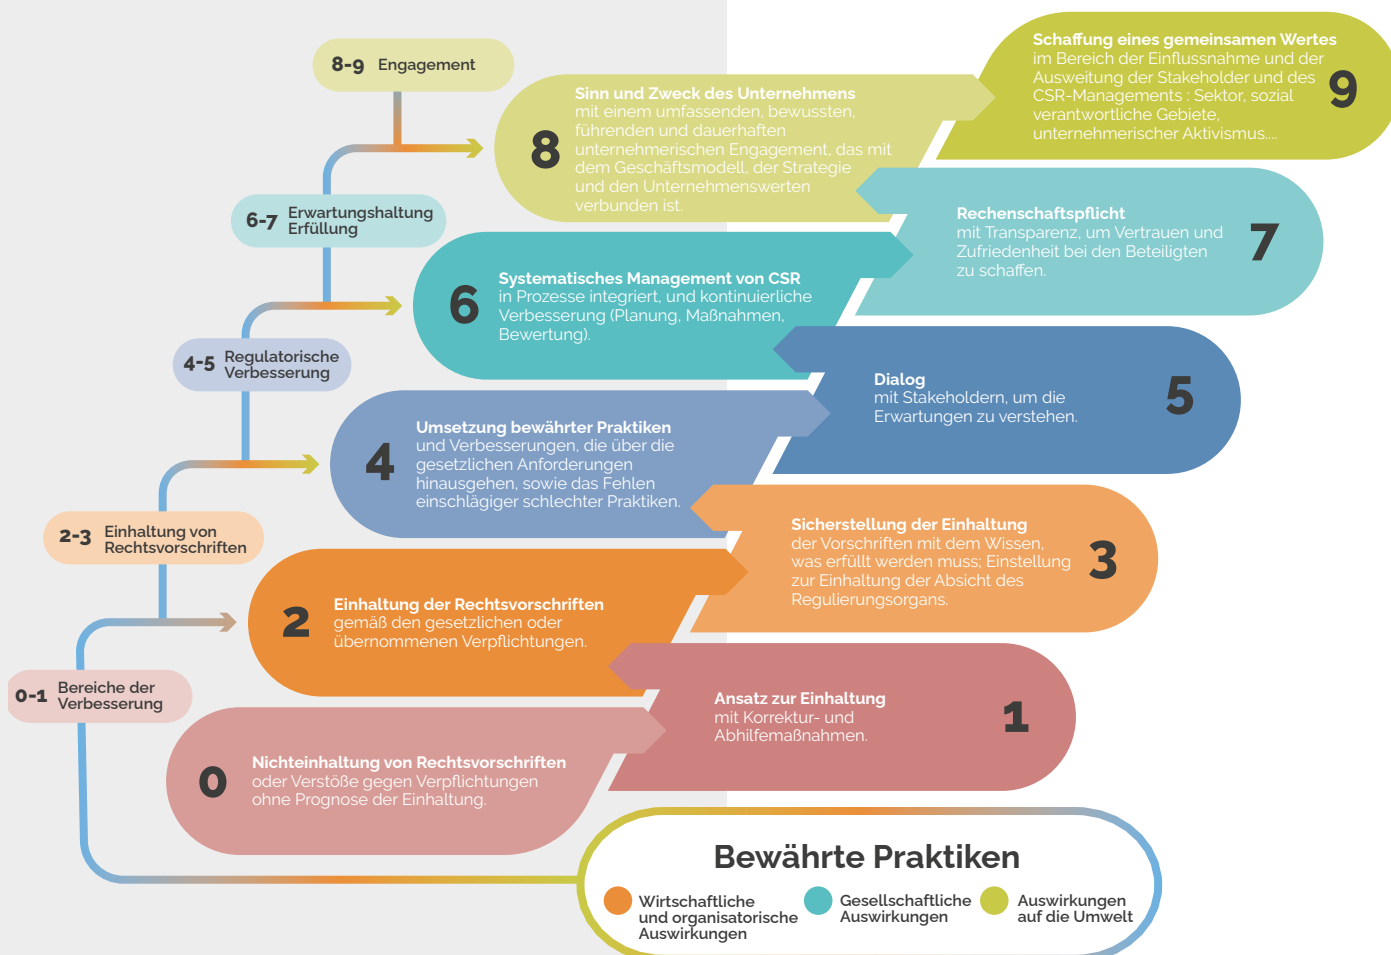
8-9 Engagement

6-7 Erwartungshaltung Erfüllung

4-5 Regulatorische Verbesserung

2-3 Einhaltung von Rechtsvorschriften

0-1 Bereiche der Verbesserung

9 Schaffung eines gemeinsamen Wertes im Bereich der Einflussnahme und der Ausweitung der Stakeholder und des CSR-Managements : Sektor, sozial unternehmerischer Aktivismus....

8 Sinn und Zweck des Unternehmens mit einem umfassenden, bewussten, führenden und dauerhaften unternehmerischen Engagement, das mit dem Geschäftsmodell, der Strategie und den Unternehmenswerten verbunden ist.

7 Rechenschaftspflicht mit Transparenz, um Vertrauen und Zufriedenheit bei den Beteiligten zu schaffen.

6 Systematisches Management von CSR in Prozesse integriert, und kontinuierliche Verbesserung (Planung, Maßnahmen, Bewertung).

5 Dialog mit Stakeholdern, um die Erwartungen zu verstehen.

4 Umsetzung bewährter Praktiken und Verbesserungen, die über die gesetzlichen Anforderungen hinausgehen, sowie das Fehlen einschlägiger schlechter Praktiken.

3 Sicherstellung der Einhaltung der Vorschriften mit dem Wissen, was erfüllt werden muss; Einstellung zur Einhaltung der Absicht des Regulierungsorgans.

2 Einhaltung der Rechtsvorschriften gemäß den gesetzlichen oder übernommenen Verpflichtungen.

1 Ansatz zur Einhaltung mit Korrektur- und Abhilfemaßnahmen.

0 Nichteinhaltung von Rechtsvorschriften oder Verstöße gegen Verpflichtungen ohne Prognose der Einhaltung.

Bewährte Praktiken

Wirtschaftliche und organisatorische Auswirkungen

Gesellschaftliche Auswirkungen

Auswirkungen auf die Umwelt